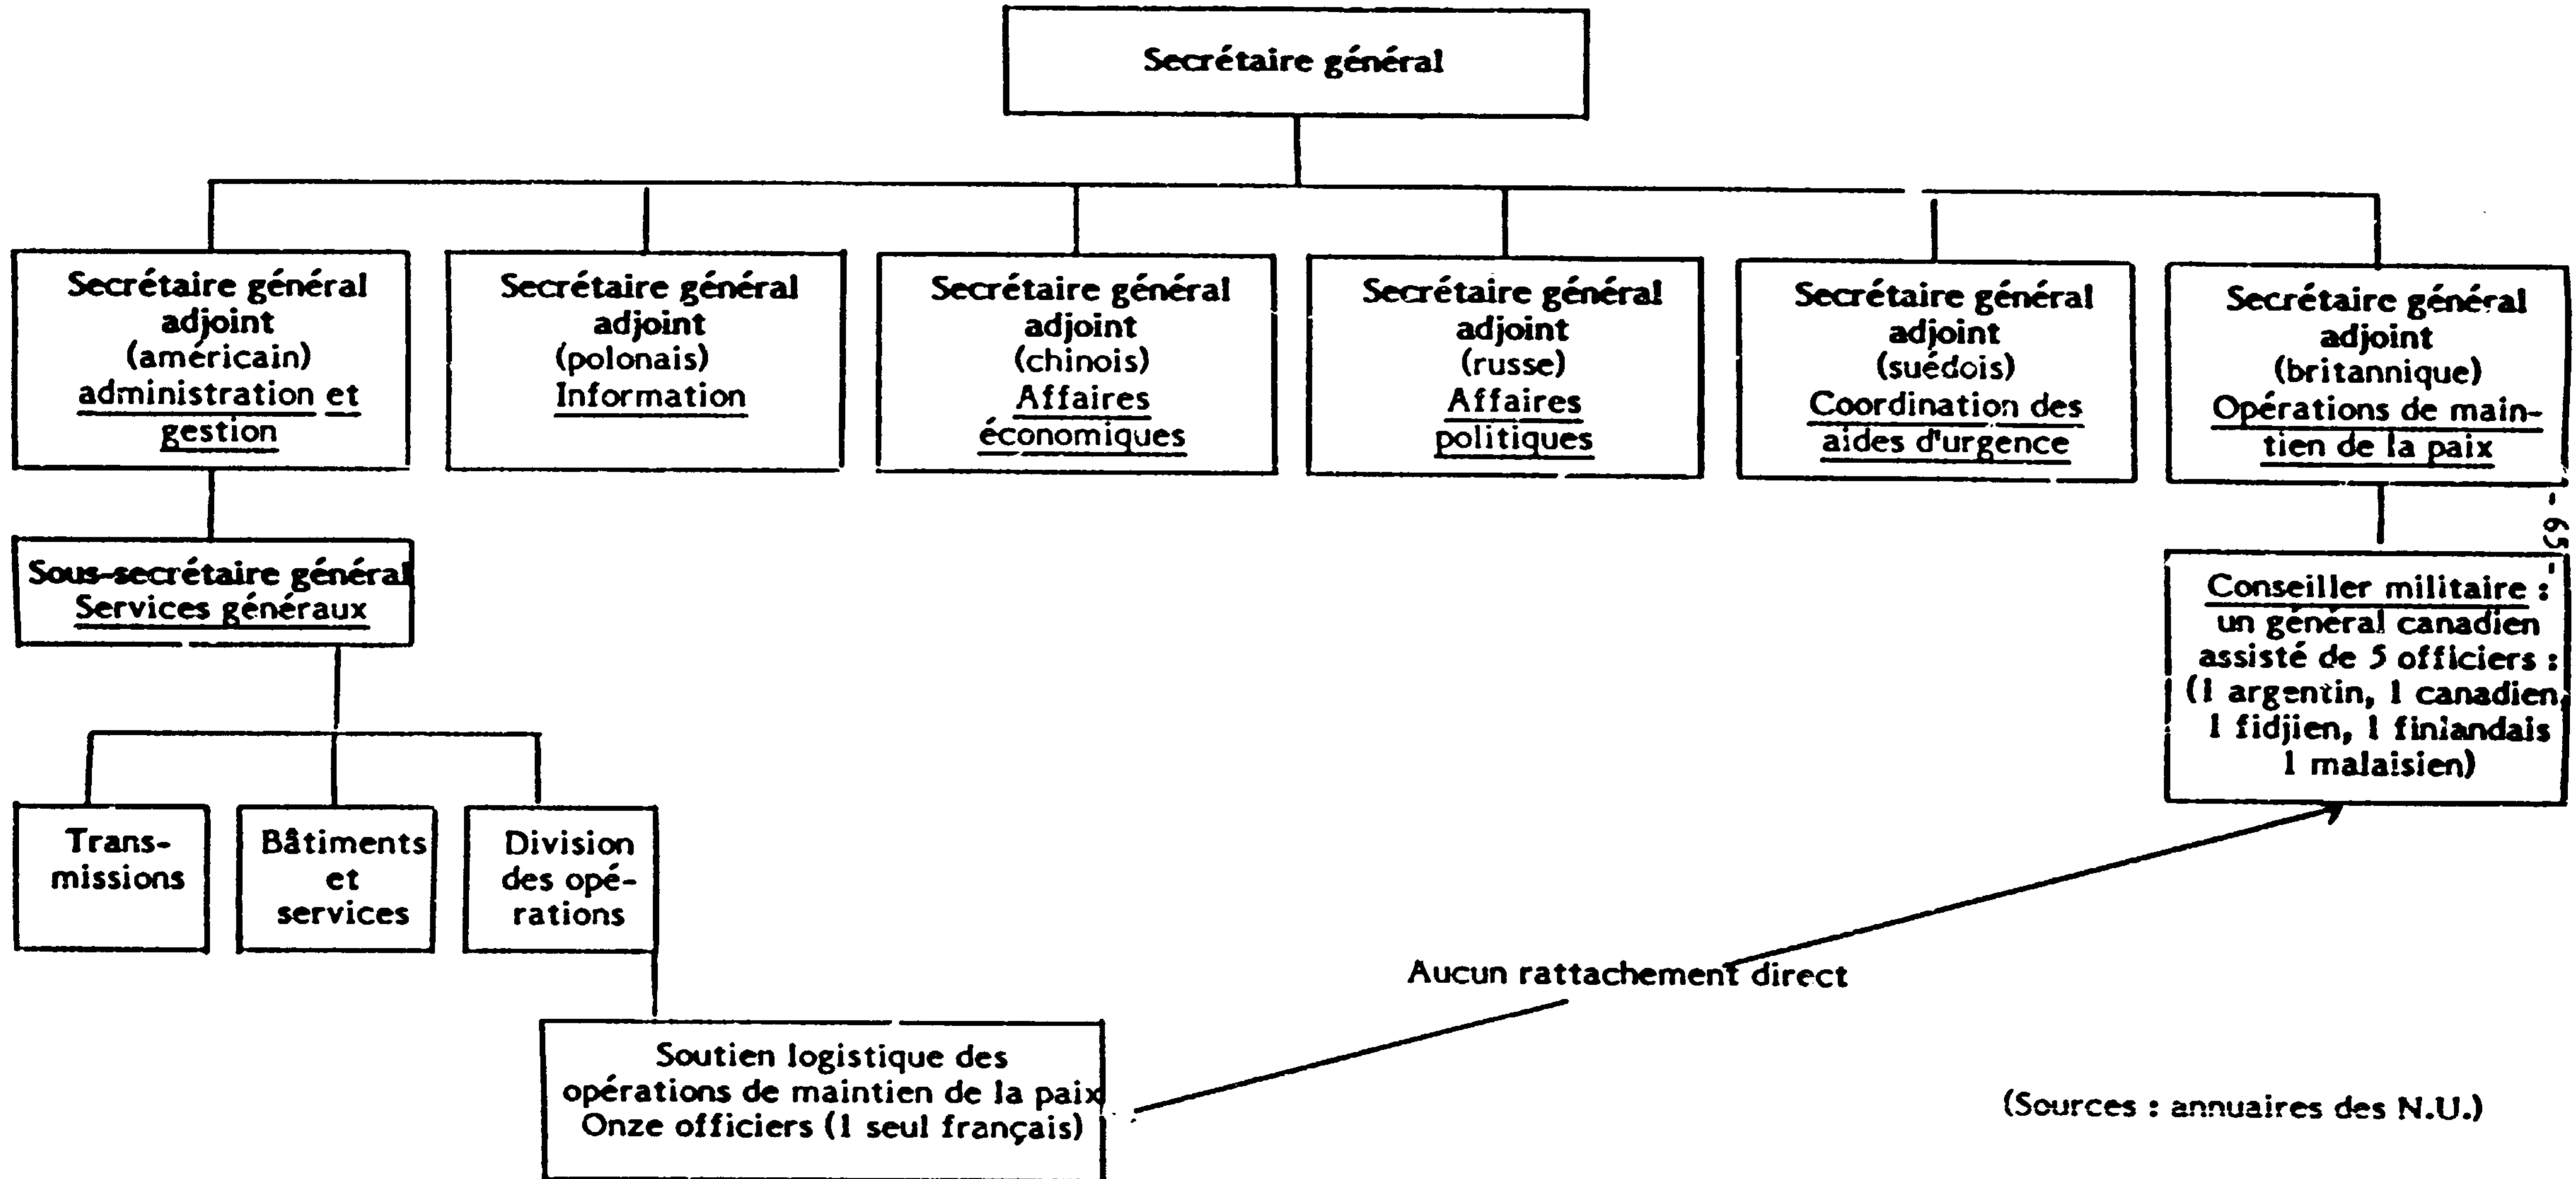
Secrétaire général

Secrétaire général adjoint (américain) administration et gestion

Secrétaire général adjoint (polonais) Information

Secrétaire général adjoint (chinois) Affaires économiques

Secrétaire général adjoint (russe) Affaires politiques

Secrétaire général adjoint (suédois) Coordination des aides d'urgence

Secrétaire général adjoint (britannique) Opérations de maintien de la paix

- 65 -

Sous-secrétaire général Services généraux

Conseiller militaire : un général canadien assisté de 5 officiers : (1 argentin, 1 canadien, 1 fidjien, 1 finlandais 1 malaisien)

Transmissions

Bâtiments et services

Division des opérations

Aucun rattachement direct

Soutien logistique des opérations de maintien de la paix Onze officiers (1 seul français)

(Sources : annuaires des N.U.)